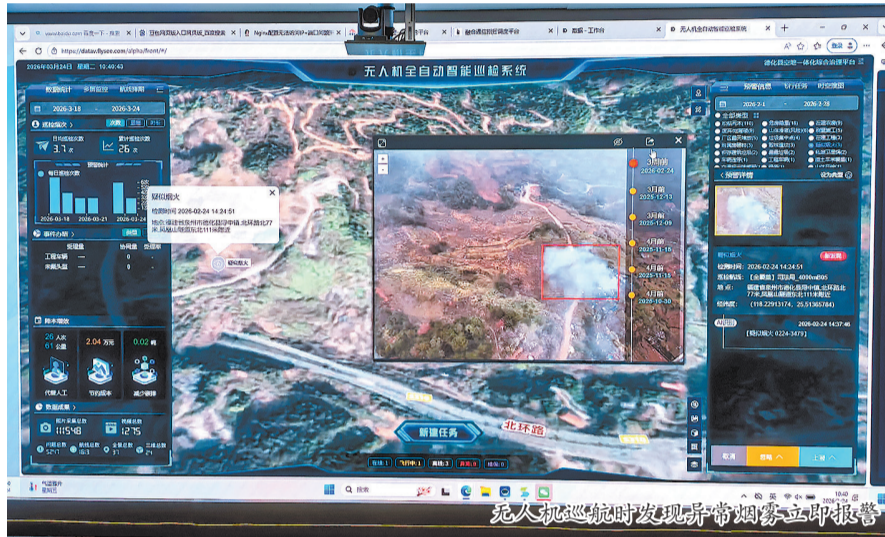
无人机全自动智能巡检系统

2026年03月24日 星期二 10:40:43

https://datav.flyson.com/alpha/front/#/

数据统计 多屏监控 航线规划

2026-3-18 2026-3-24

巡检架次

月巡检架次数 3.7次
累计巡检次数 26次

每日巡检次数

2026-03-18 2026-03-21 2026-03-24

事件分析

工程车辆
采藏乱堆

降本增效

26 人次
2.04 万元
0.02 吨

代替人工 节约成本 减少碳排

数据成果

115148
1275

疑似烟火
检测时间: 2026-02-24 14:24:51
地点: 福建省泉州市德化县浔中镇,北环路北77米,凤凰山隧道东北111米附近

疑似烟火

3月前 2026-02-24
3月前 2025-12-13
3月前 2025-12-09
4月前 2025-11-15
4月前 2025-11-13
4月前 2025-10-30

新建任务

北环路

2026-7-1 2026-3-28

全部类型

预警详情

疑似烟火
检测时间: 2026-02-24 14:24:51
地点: 福建省泉州市德化县浔中镇,北环路北77米,凤凰山隧道东北111米附近
经纬度: (118.22913174, 25.51365784)

2026-02-24 14:57:46

疑似烟火 0224-1479

取消

搜索

10:40
2026/3/24

无人机巡航时发现异常烟雾立即报警